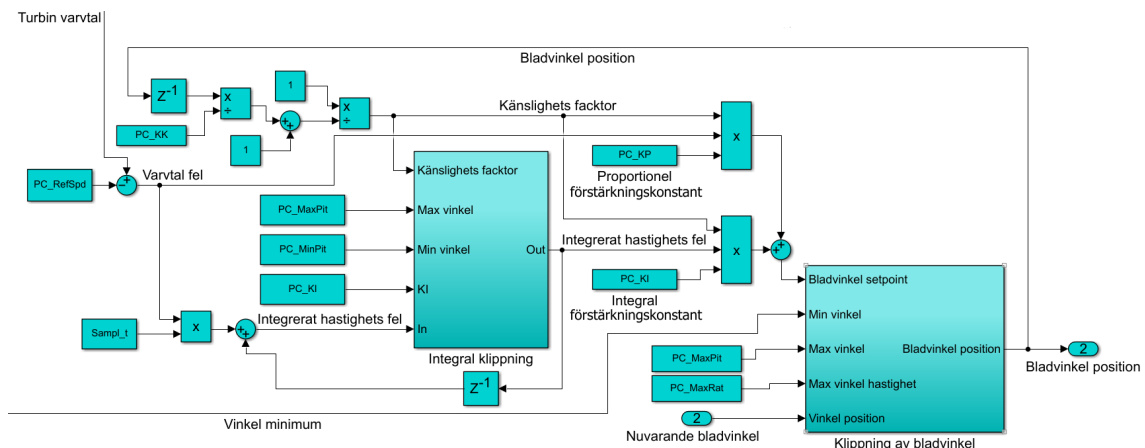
Turbin varvtal

Bladvinkel position

$Z^{-1}$

x
÷

PC_KK

1

+
+

1

x
÷

1

Känslighets facktor

x

PC_KP

x

Proportionel förstärkningskonstant

PC_RefSpd

-
+

Varvtal fel

Känslighets facktor

PC_MaxPit

Max vinkel

PC_MinPit

Min vinkel

Out

Integrerat hastighets fel

x

+
+

PC_KI

KI

PC_KI

Integral förstärkningskonstant

Sampl_t

x

+
+

Integrerat hastighets fel

In

Integral klippning

$Z^{-1}$

Bladvinkel setpoint

Min vinkel

PC_MaxPit

Max vinkel

Bladvinkel position

2

Bladvinkel position

PC_MaxRat

Max vinkel hastighet

2

Vinkel position

Vinkel minimum

Nuvarande bladvinkel

Klippning av bladvinkel